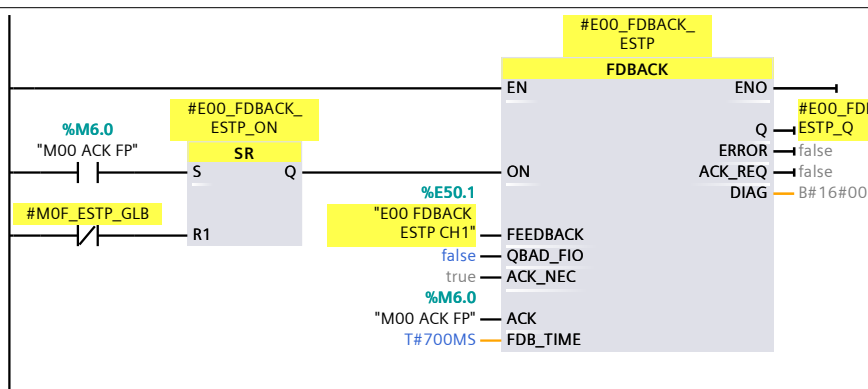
#E00_FDBACK_ESTP

FDBACK

EN

ENO

#E00_FDBACK_ESTP_ON

%M6.0

"M00 ACK FP"

SR

S

Q

#M0F_ESTP_GLB

R1

ON

#E00_FD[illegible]
ESTP_Q

Q

ERROR

false

ACK_REQ

false

DIAG

B#16#00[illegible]

%E50.1

"E00 FDBACK ESTP CH1"

FEEDBACK

false

QBAD_FIO

true

ACK_NEC

%M6.0

"M00 ACK FP"

ACK

T#700MS

FDB_TIME